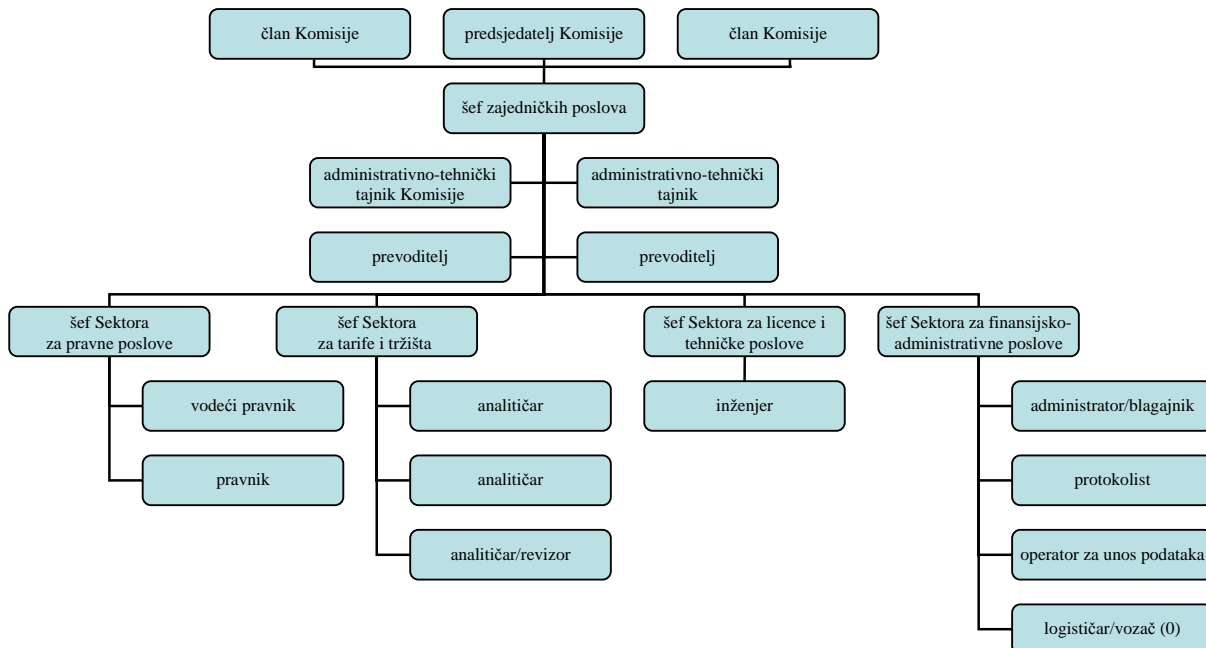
član Komisije

predsjedatelj Komisije

član Komisije

šef zajedničkih poslova

administrativno-tehnički tajnik Komisije

administrativno-tehnički tajnik

prevoditelj

prevoditelj

šef Sektora za pravne poslove

vodeći pravnik

pravnik

šef Sektora za tarife i tržišta

analitičar

analitičar

analitičar/revizor

šef Sektora za licence i tehničke poslove

inženjer

šef Sektora za finansijsko-administrativne poslove

administrator/blagajnik

protokolist

operator za unos podataka

logističar/vozač (0)